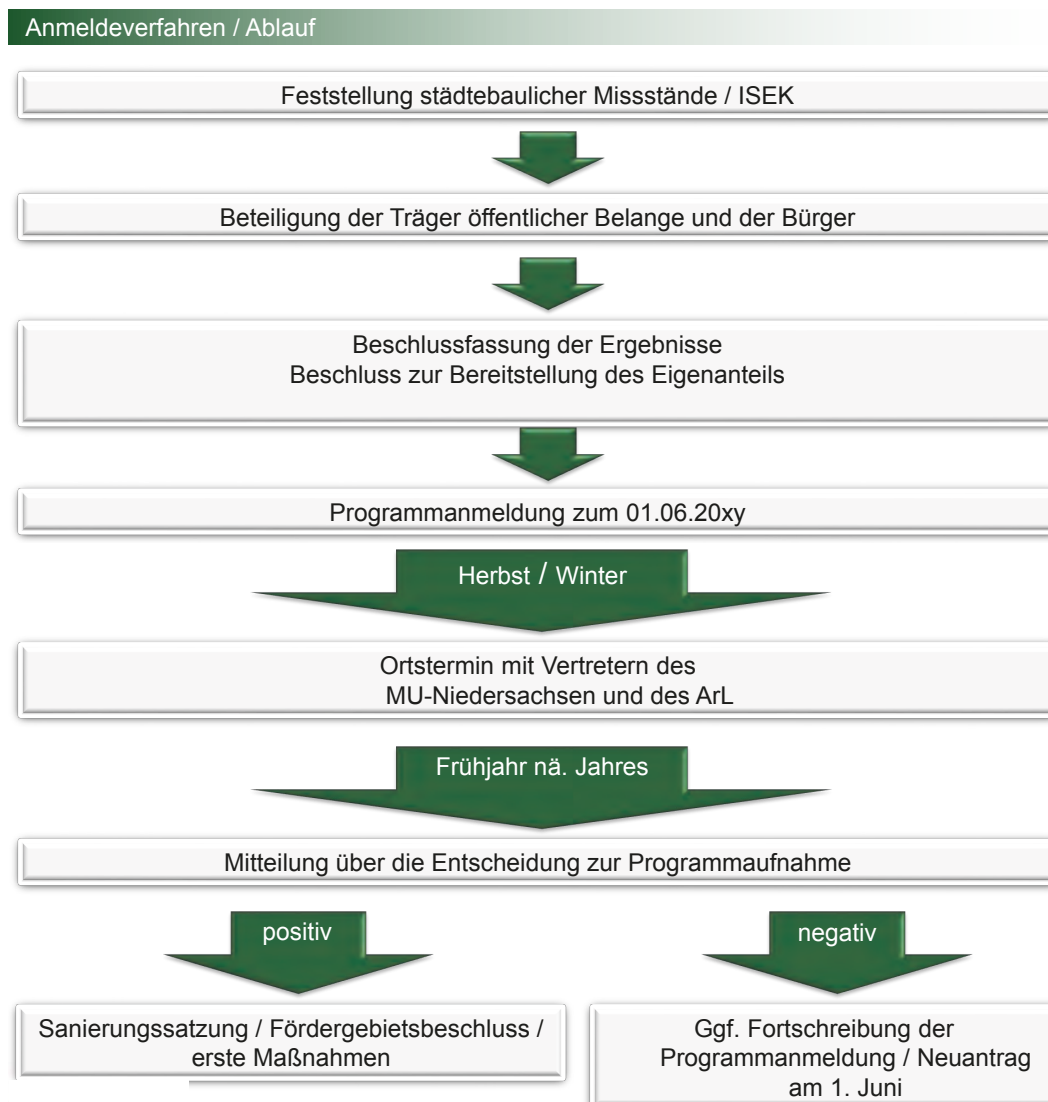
Anmeldeverfahren / Ablauf

Feststellung städtebaulicher Missstände / ISEK

Beteiligung der Träger öffentlicher Belange und der Bürger

Beschlussfassung der Ergebnisse
Beschluss zur Bereitstellung des Eigenanteils

Programmanmeldung zum 01.06.20xy

Herbst / Winter

Ortstermin mit Vertretern des MU-Niedersachsen und des ArL

Frühjahr nä. Jahres

Mitteilung über die Entscheidung zur Programmaufnahme

positiv

negativ

Sanierungssatzung / Fördergebietsbeschluss / erste Maßnahmen

Ggf. Fortschreibung der Programmanmeldung / Neuantrag am 1. Juni